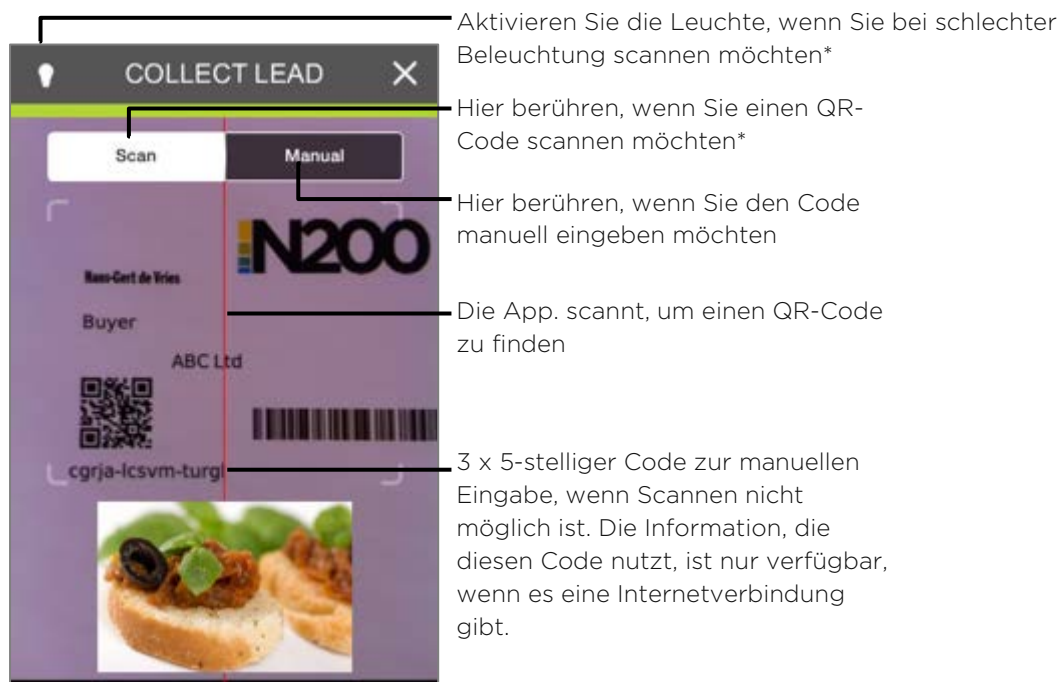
COLLECT LEAD
X
Scan
Manual
N200
Hans-Gert de Vries
Buyer
ABC Ltd
cgrja-lcsvm-turgl

Aktivieren Sie die Leuchte, wenn Sie bei schlechter Beleuchtung scannen möchten*

Hier berühren, wenn Sie einen QR-Code scannen möchten*

Hier berühren, wenn Sie den Code manuell eingeben möchten

Die App. scannt, um einen QR-Code zu finden

3 x 5-stelliger Code zur manuellen Eingabe, wenn Scannen nicht möglich ist. Die Information, die diesen Code nutzt, ist nur verfügbar, wenn es eine Internetverbindung gibt.